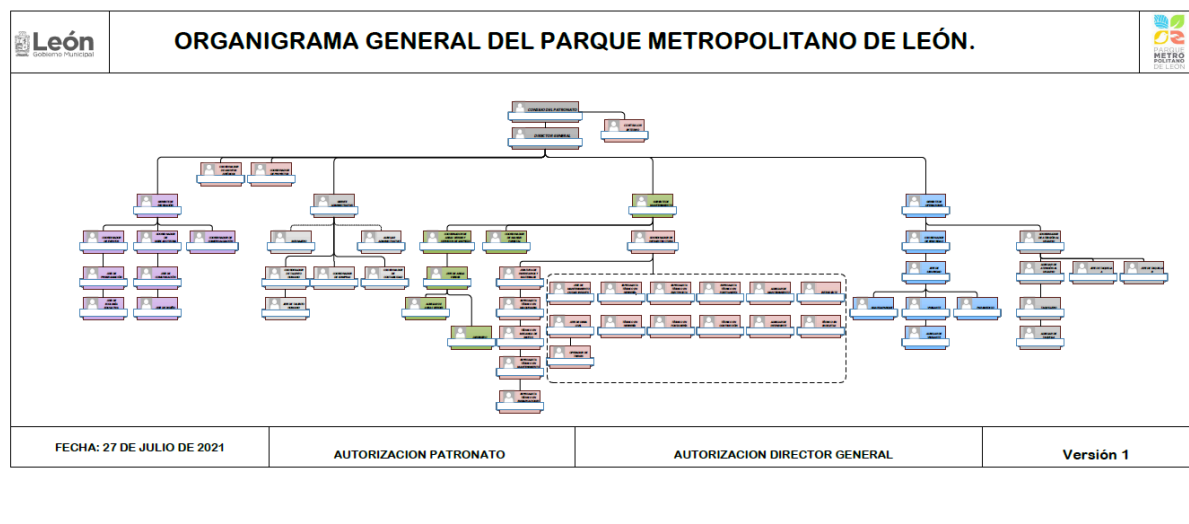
León
Gobierno Municipal

ORGANIGRAMA GENERAL DEL PARQUE METROPOLITANO DE LEÓN.

PARQUE METRO POLITANO DE LEÓN

CONSEJO DEL PATRONATO

DIRECTOR GENERAL

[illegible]

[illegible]

| FECHA: 27 DE JULIO DE 2021 | AUTORIZACION PATRONATO | AUTORIZACION DIRECTOR GENERAL | Versión 1 |
|---|---|---|---|